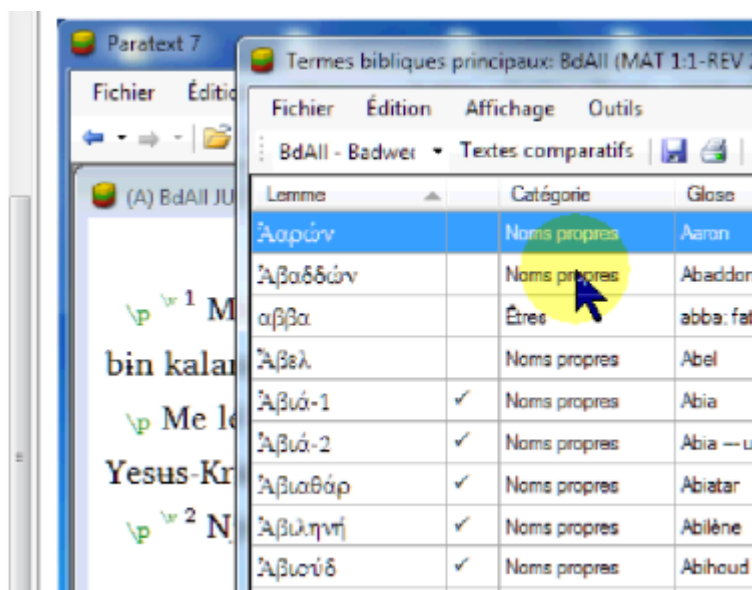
Paratext 7
Fichier Éditio
(A) BdAll JU
\p \v 1 M
bin kalar
\p Me le
Yesus-Kr
\p \v 2 N

Termes bibliques principaux: BdAll (MAT 1:1-REV 2
Fichier Édition Affichage Outils
BdAll - Badwe Textes comparatifs

| Lemme | | Catégorie | Glose |
|---|---|---|---|
| Ἀαρών | | Noms propres | Aaron |
| Ἀβαδδών | | Noms propres | Abaddon |
| αββα | | Êtres | abba: fat |
| Ἄβελ | | Noms propres | Abel |
| Ἀβιά-1 | ✓ | Noms propres | Abia |
| Ἀβιά-2 | ✓ | Noms propres | Abia — u |
| Ἀβιαθάρ | ✓ | Noms propres | Abiatar |
| Ἀβιληνή | ✓ | Noms propres | Abilène |
| Ἀβιούδ | ✓ | Noms propres | Abihoud |